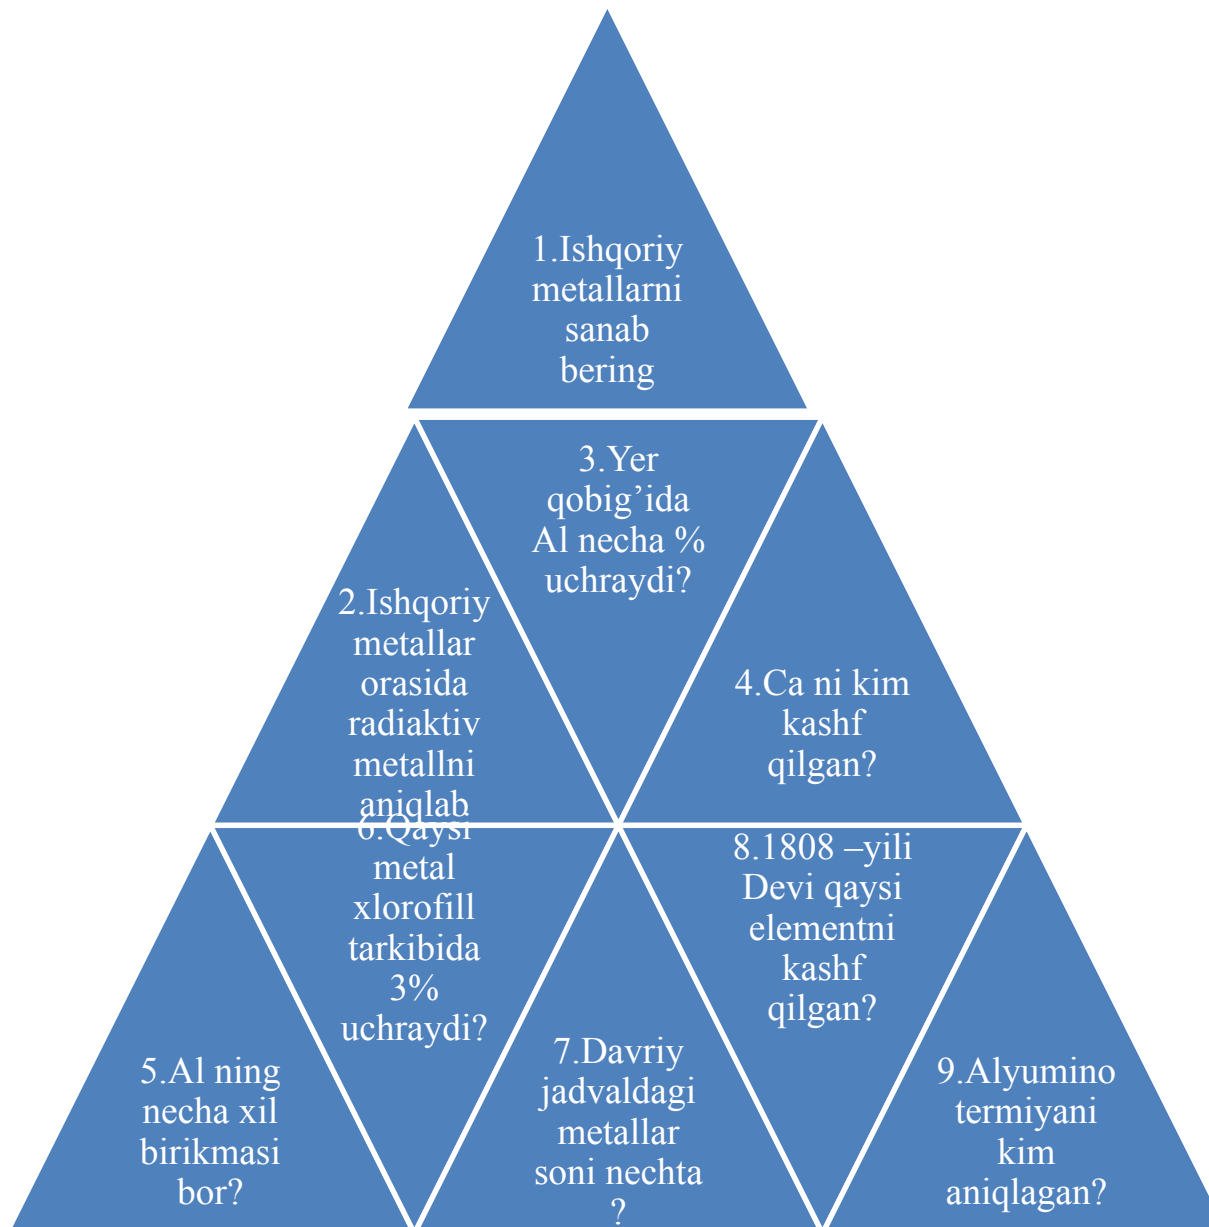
1.Ishqoriy metallarni sanab bering

2.Ishqoriy metallar orasida radiaktiv metallni aniqlab

3.Yer qobig’ida Al necha % uchraydi?

4.Ca ni kim kashf qilgan?

5.Al ning necha xil birikmasi bor?

6.Qaysi metal xlorofill tarkibida 3% uchraydi?

7.Davriy jadvaldagi metallar soni nechta ?

8.1808 –yili Devi qaysi elementni kashf qilgan?

9.Alyumino termiyani kim aniqlagan?